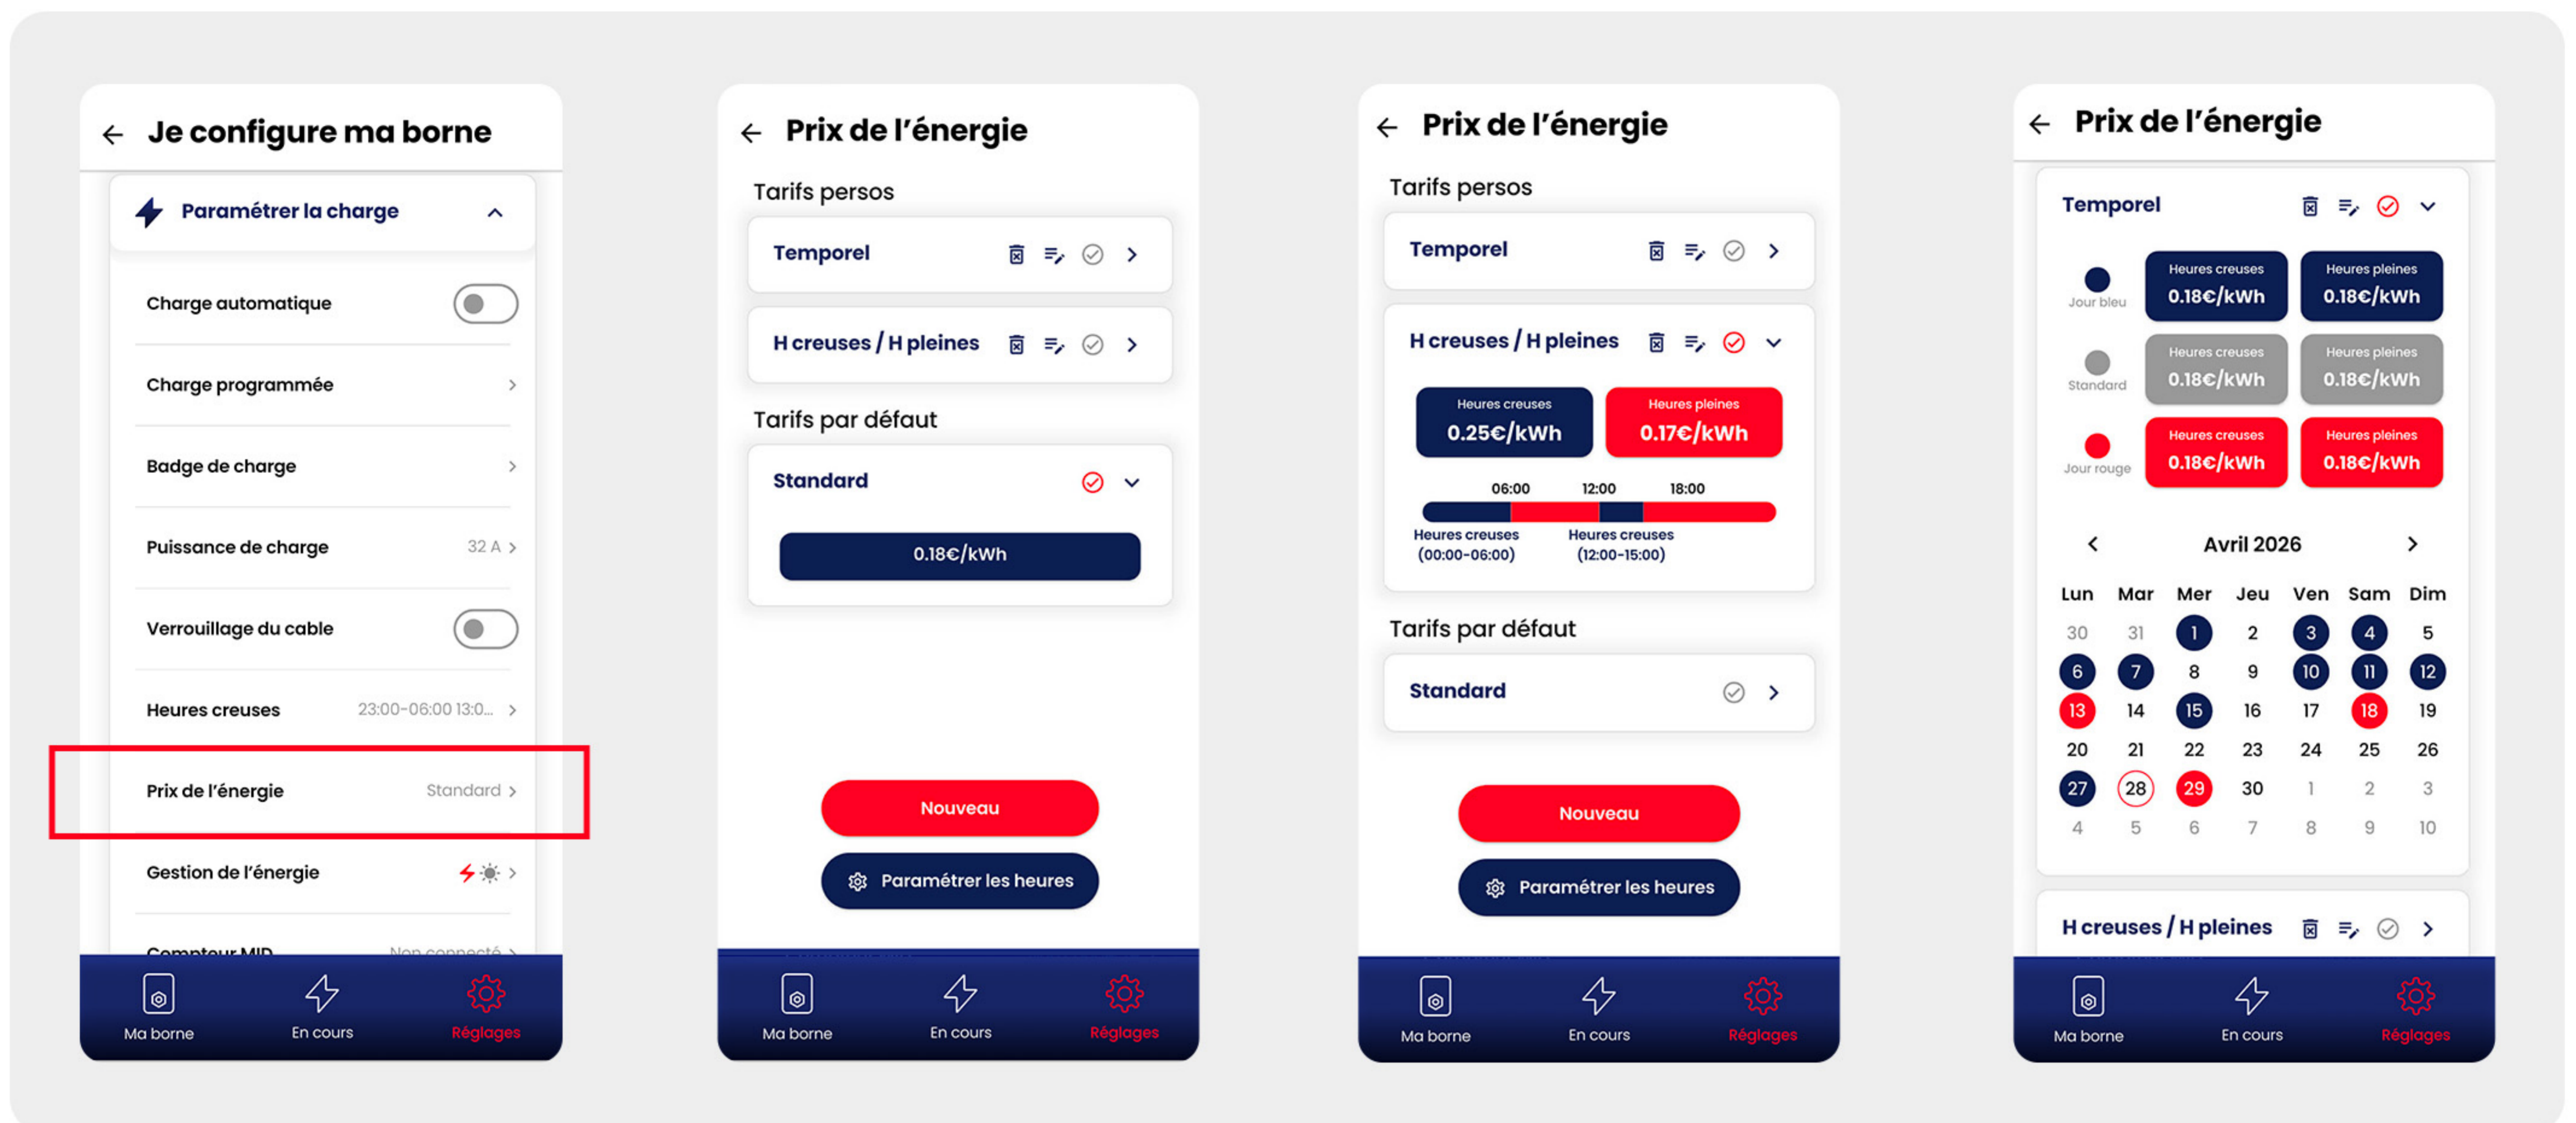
Je configure ma borne

Paramétrer la charge

Charge automatique

Charge programmée

Badge de charge

Puissance de charge 32 A

Verrouillage du cable

Heures creuses 23:00-06:00 13:0...

Prix de l'énergie Standard

Gestion de l'énergie

Compteur MID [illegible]

Ma borne En cours Réglages

Prix de l'énergie

Tarifs persos

Temporel

H creuses / H pleines

Tarifs par défaut

Standard

0.18€/kWh

Nouveau

Paramétrer les heures

Ma borne En cours Réglages

Prix de l'énergie

Tarifs persos

Temporel

H creuses / H pleines

Heures creuses 0.25€/kWh

Heures pleines 0.17€/kWh

06:00 12:00 18:00

Heures creuses (00:00-06:00)

Heures creuses (12:00-15:00)

Tarifs par défaut

Standard

Nouveau

Paramétrer les heures

Ma borne En cours Réglages

Prix de l'énergie

Temporel

Jour bleu

Heures creuses 0.18€/kWh

Heures pleines 0.18€/kWh

Standard

Heures creuses 0.18€/kWh

Heures pleines 0.18€/kWh

Jour rouge

Heures creuses 0.18€/kWh

Heures pleines 0.18€/kWh

Avril 2026

| Lun | Mar | Mer | Jeu | Ven | Sam | Dim |
|---|---|---|---|---|---|---|
| 30 | 31 | 1 | 2 | 3 | 4 | 5 |
| 6 | 7 | 8 | 9 | 10 | 11 | 12 |
| 13 | 14 | 15 | 16 | 17 | 18 | 19 |
| 20 | 21 | 22 | 23 | 24 | 25 | 26 |
| 27 | 28 | 29 | 30 | 1 | 2 | 3 |
| 4 | 5 | 6 | 7 | 8 | 9 | 10 |

H creuses / H pleines

Ma borne En cours Réglages